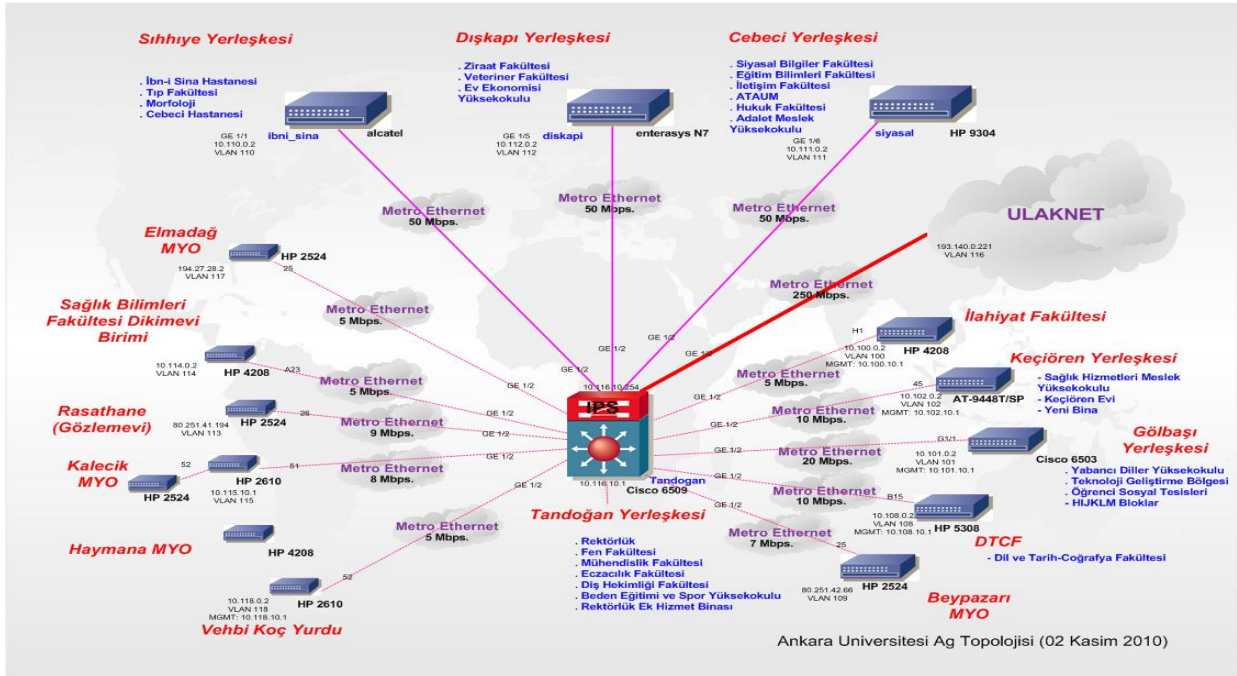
Sıhhiye Yerleşkesi

. İbn-i Sina Hastanesi
. Tıp Fakültesi
. Morfoloji
. Cebeci Hastanesi

GE 1/1
10.110.0.2
VLAN 110
ibni_sina
alcatel

Dışkapı Yerleşkesi

. Ziraat Fakültesi
. Veteriner Fakültesi
. Ev Ekonomisi Yüksekokulu

GE 1/5
10.112.0.2
VLAN 112
diskapi
enterasys N7

Cebeci Yerleşkesi

. Siyasal Bilgiler Fakültesi
. Eğitim Bilimleri Fakültesi
. İletişim Fakültesi
. ATAUM
. Hukuk Fakültesi
. Adalet Meslek Yüksekokulu

GE 1/6
10.111.0.2
VLAN 111
siyasal
HP 9304

Metro Ethernet
50 Mbps.

Metro Ethernet
50 Mbps.

Metro Ethernet
50 Mbps.

ULAKNET
193.140.0.221
VLAN 116

Elmadağ MYO
HP 2524
194.27.28.2
VLAN 117
25

Metro Ethernet
250 Mbps.

Sağlık Bilimleri Fakültesi Dikimevi Birimi
10.114.0.2
VLAN 114
HP 4208
A23

Metro Ethernet
5 Mbps.

Metro Ethernet
5 Mbps.

Rasathane (Gözlemevi)
80.251.41.194
VLAN 113
HP 2524
26

Metro Ethernet
9 Mbps.

Kalecik MYO
52
HP 2524
HP 2610
51
10.115.10.1
VLAN 115

Metro Ethernet
8 Mbps.

Haymana MYO
HP 4208

Metro Ethernet
5 Mbps.

10.118.0.2
VLAN 118
MGMT: 10.118.10.1
52
HP 2610
Vehbi Koç Yurdu

GE 1/2
GE 1/2
GE 1/2
GE 1/2
GE 1/2
GE 1/2
GE 1/2
GE 1/2
GE 1/2
10.116.10.254
IPS
10.116.10.1
Tandogan
Cisco 6509

Tandoğan Yerleşkesi
. Rektörlük
. Fen Fakültesi
. Mühendislik Fakültesi
. Eczacılık Fakültesi
. Diş Hekimliği Fakültesi
. Beden Eğitimi ve Spor Yüksekokulu
. Rektörlük Ek Hizmet Binası

İlahiyat Fakültesi
H1
10.100.0.2
VLAN 100
MGMT: 10.100.10.1
HP 4208

Metro Ethernet
5 Mbps.

Keçiören Yerleşkesi
45
10.102.0.2
VLAN 102
MGMT: 10.102.10.1
AT-9448T/SP
- Sağlık Hizmetleri Meslek Yüksekokulu
- Keçiören Evi
- Yeni Bina

Metro Ethernet
10 Mbps.

G1/1
10.101.0.2
VLAN 101
MGMT: 10.101.10.1
Cisco 6503

Metro Ethernet
20 Mbps.

Gölbaşı Yerleşkesi
. Yabancı Diller Yüksekokulu
. Teknoloji Geliştirme Bölgesi
. Öğrenci Sosyal Tesisleri
. HIJKLM Bloklar

Metro Ethernet
10 Mbps.
B15
10.108.0.2
VLAN 108
MGMT: 10.108.10.1
HP 5308

DTCF
- Dil ve Tarih-Coğrafya Fakültesi

Metro Ethernet
7 Mbps.
25
80.251.42.66
VLAN 109
HP 2524

Beypazarı MYO

Ankara Universitesi Ag Topolojisi (02 Kasim 2010)